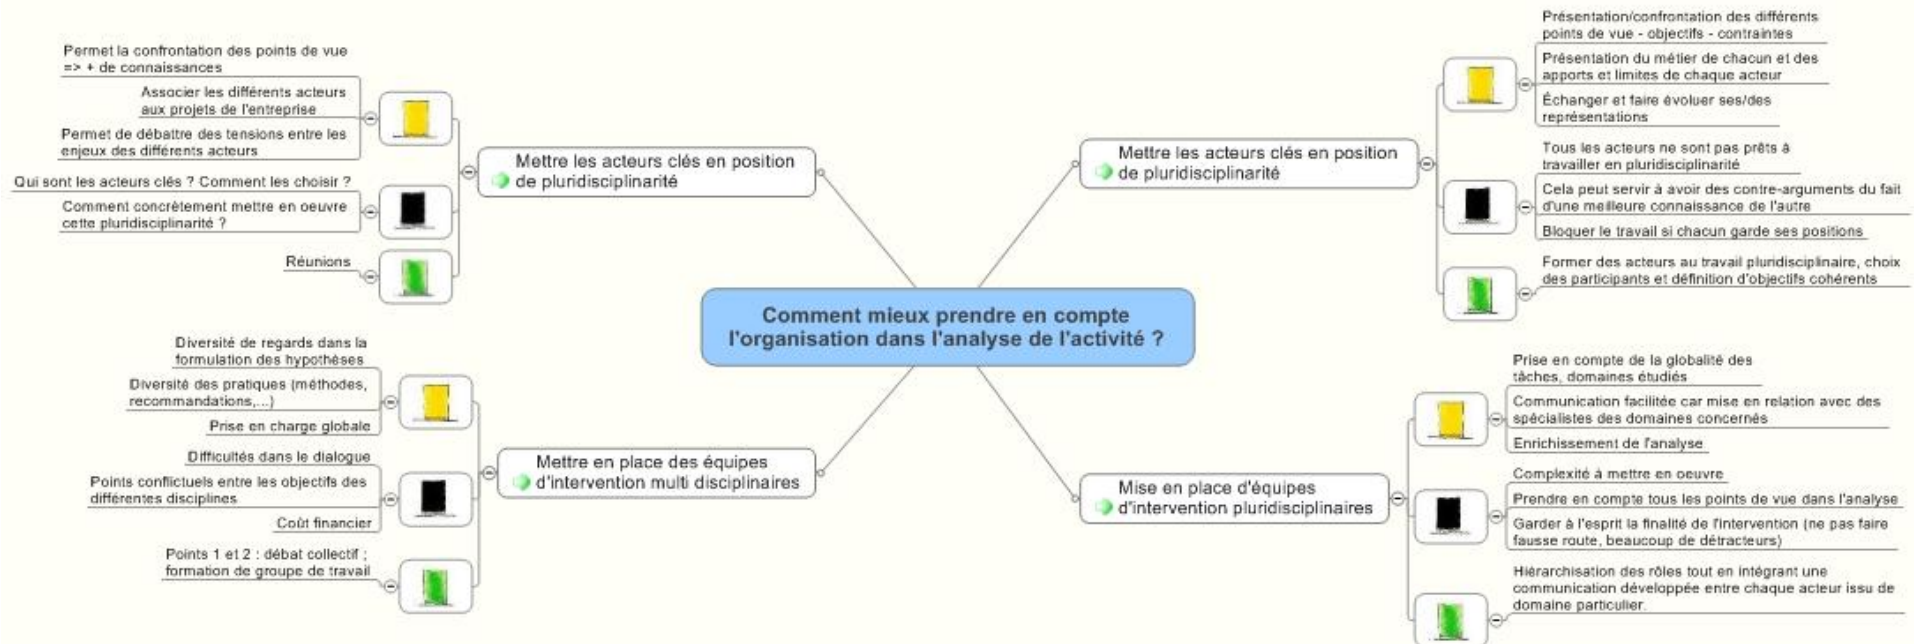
Comment mieux prendre en compte l'organisation dans l'analyse de l'activité ?

Mettre les acteurs clés en position de pluridisciplinarité

Permet la confrontation des points de vue => + de connaissances

Associer les différents acteurs aux projets de l'entreprise

Permet de débattre des tensions entre les enjeux des différents acteurs

Qui sont les acteurs clés ? Comment les choisir ?

Comment concrètement mettre en oeuvre cette pluridisciplinarité ?

Réunions

Mettre en place des équipes d'intervention multi disciplinaires

Diversité de regards dans la formulation des hypothèses

Diversité des pratiques (méthodes, recommandations,...)

Prise en charge globale

Difficultés dans le dialogue

Points conflictuels entre les objectifs des différentes disciplines

Coût financier

Points 1 et 2 : débat collectif ; formation de groupe de travail

Mettre les acteurs clés en position de pluridisciplinarité

Présentation/confrontation des différents points de vue - objectifs - contraintes

Présentation du métier de chacun et des apports et limites de chaque acteur

Échanger et faire évoluer ses/des représentations

Tous les acteurs ne sont pas prêts à travailler en pluridisciplinarité

Cela peut servir à avoir des contre-arguments du fait d'une meilleure connaissance de l'autre

Bloquer le travail si chacun garde ses positions

Former des acteurs au travail pluridisciplinaire, choix des participants et définition d'objectifs cohérents

Mise en place d'équipes d'intervention pluridisciplinaires

Prise en compte de la globalité des tâches, domaines étudiés

Communication facilitée car mise en relation avec des spécialistes des domaines concernés

Enrichissement de l'analyse

Complexité à mettre en oeuvre

Prendre en compte tous les points de vue dans l'analyse

Garder à l'esprit la finalité de l'intervention (ne pas faire fausse route, beaucoup de détracteurs)

Hiérarchisation des rôles tout en intégrant une communication développée entre chaque acteur issu de domaine particulier.